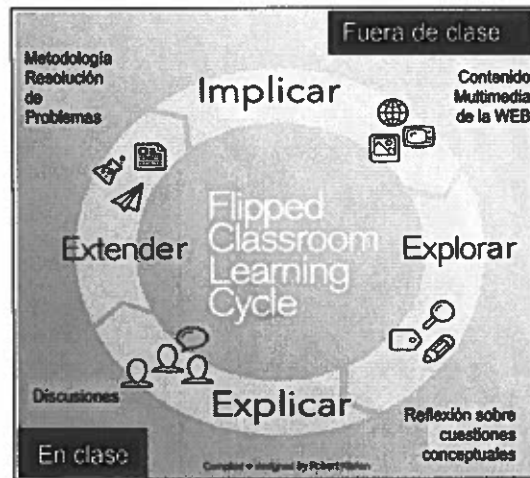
Fuera de clase

Metodología Resolución de Problemas

Implicar

Contenido Multimedia de la WEB

Flipped Classroom Learning Cycle

Extender

Explorar

Discusiones

Explicar

Reflexión sobre cuestiones conceptuales

En clase

Compiled + designed by Robert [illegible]